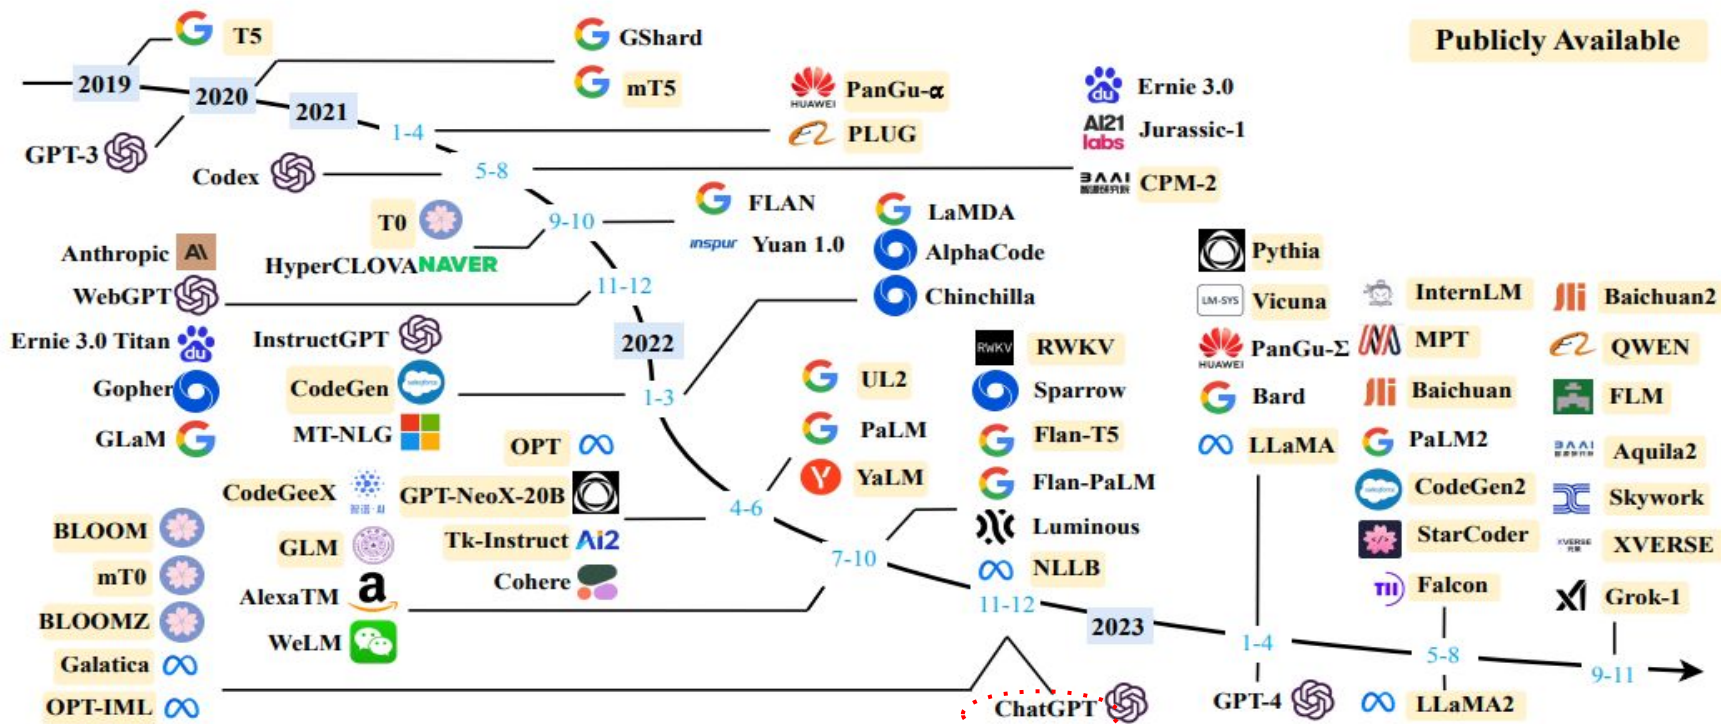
Publicly Available

T5
2019
2020
2021
GPT-3
Codex
GShard
mT5
PanGu-α
HUAWEI
PLUG
Ernie 3.0
AI21 labs
Jurassic-1
CPM-2
1-4
5-8
9-10
T0
FLAN
inspur
Yuan 1.0
LaMDA
AlphaCode
Chinchilla
Anthropic
HyperCLOVA NAVER
WebGPT
11-12
Ernie 3.0 Titan
InstructGPT
2022
Gopher
CodeGen
1-3
GLaM
MT-NLG
OPT
UL2
PaLM
YaLM
CodeGeeX
GPT-NeoX-20B
4-6
BLOOM
GLM
Tk-Instruct
Ai2
mT0
AlexaTM
Cohere
7-10
BLOOMZ
WeLM
Galatica
OPT-IML
RWKV
Sparrow
Flan-T5
Flan-PaLM
Luminous
NLLB
11-12
2023
ChatGPT
Pythia
Vicuna
PanGu-Σ
HUAWEI
Bard
LLaMA
1-4
GPT-4
InternLM
MPT
Baichuan
PaLM2
CodeGen2
StarCoder
Falcon
5-8
LLaMA2
Baichuan2
QWEN
FLM
Aquila2
Skywork
XVERSE
Grok-1
9-11